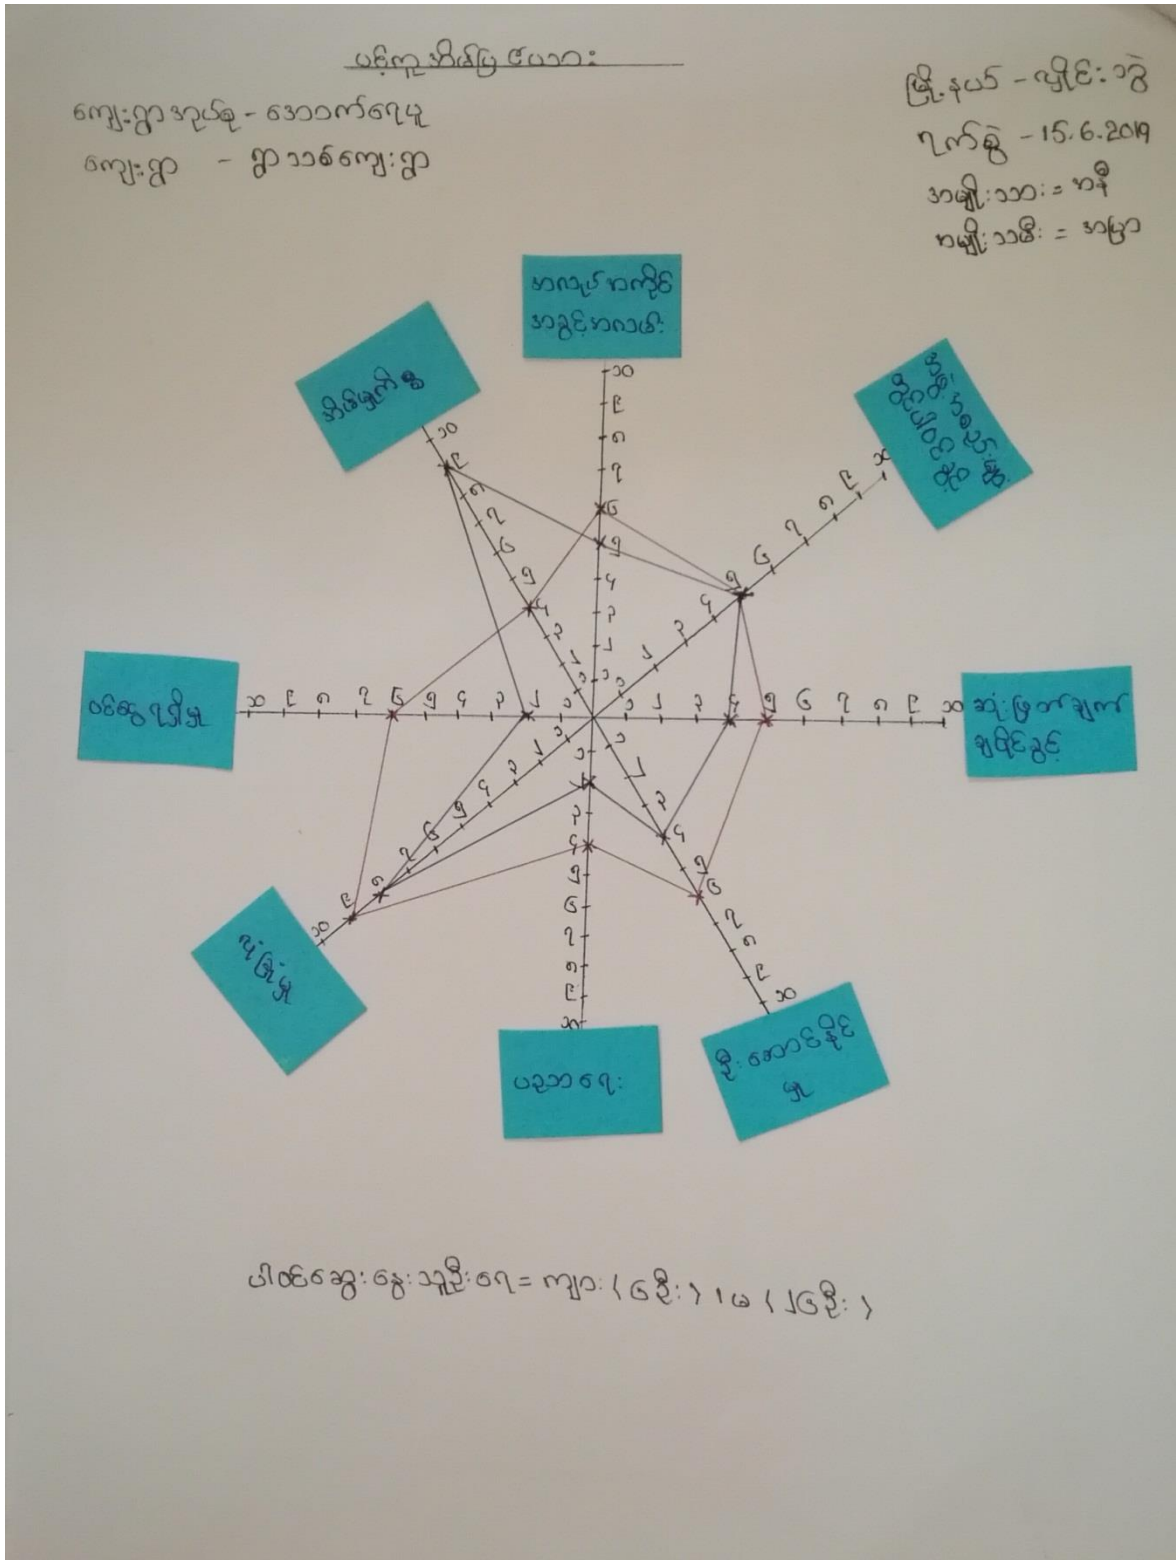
ပင့်ကူအိမ်ပုံစံပုံ

ကျေးရွာအုပ်စု - အောက်ရေပူ
ကျေးရွာ - ရွာသစ်ကျေးရွာ

မြို့နယ် - ချောင်းဆုံ
ရက်စွဲ - 15.6.2019
အမျိုးသား = ၁၅
အမျိုးသမီး = ၁၅

အလုပ်အကိုင် အခွင့်အလမ်း

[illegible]

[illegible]

ဝင်ငွေရရှိမှု

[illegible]

ကျန်းမာရေး

ပညာရေး

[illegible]

၁၀ ၉ ၈ ၇ ၆ ၅ ၄ ၃ ၂ ၁

ပါဝင်ဆွေးနွေးသူဦးရေ = ကျား (၆ဦး) ၊ မ (၂၆ဦး)